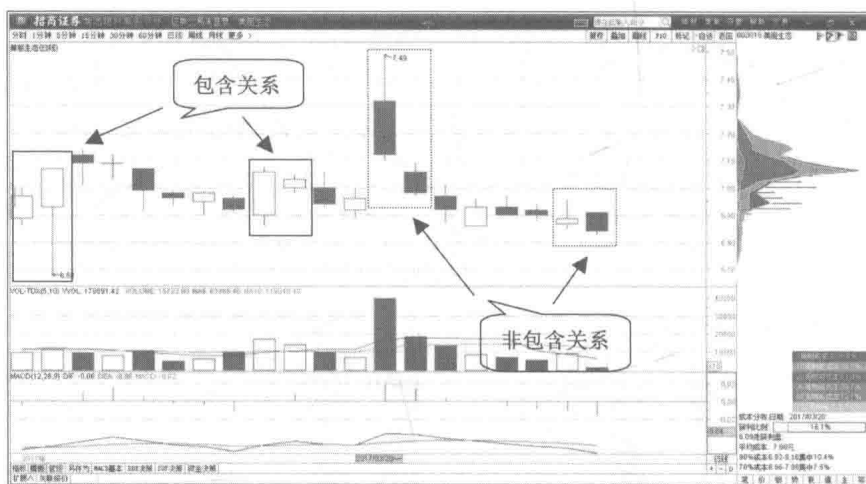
招商证券

分时 1分钟 5分钟 15分钟 30分钟 60分钟 日线 周线 月线 更多

包含关系

7.49

6.60

非包含关系

VOL-TDX(5,10) VVOL: 179091.42

MACD(12,26,9)

成本分布 日期: 2017/03/20

获利比例

平均成本: 7.08元

90%成本6.93-8.16集中10.4%

70%成本6.96-7.58集中7.5%

7.50
7.45
7.30
7.20
7.10
7.00
6.90
6.80
6.60